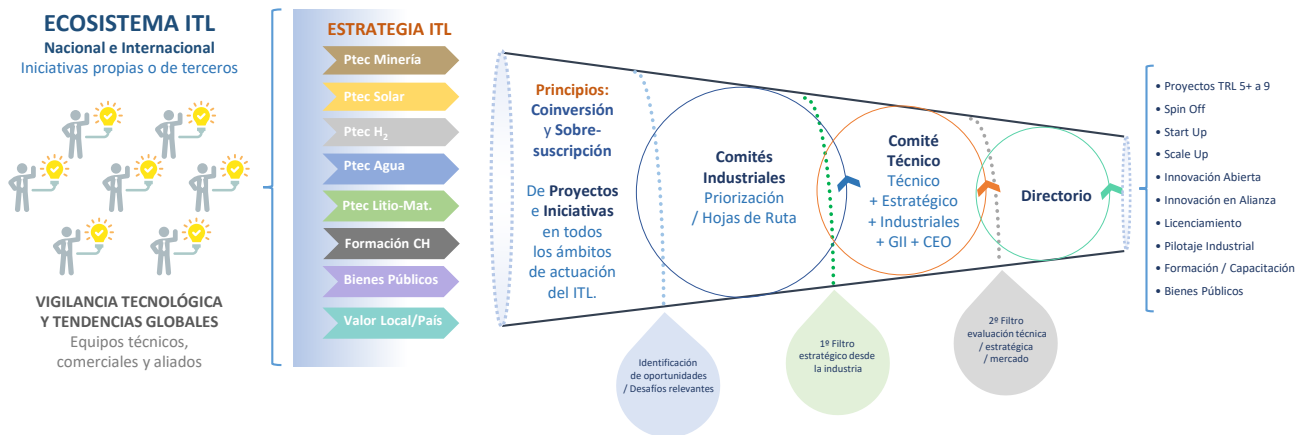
ECOSISTEMA ITL
Nacional e Internacional
Iniciativas propias o de terceros

VIGILANCIA TECNOLÓGICA Y TENDENCIAS GLOBALES
Equipos técnicos, comerciales y aliados

ESTRATEGIA ITL
Ptec Minería
Ptec Solar
Ptec $H_2$
Ptec Agua
Ptec Litio-Mat.
Formación CH
Bienes Públicos
Valor Local/País

Principios:
Coinversión y Sobresuscripción

De Proyectos e Iniciativas en todos los ámbitos de actuación del ITL.

Comités Industriales
Priorización / Hojas de Ruta

Comité Técnico
Técnico + Estratégico + Industriales + GII + CEO

Directorio

Identificación de oportunidades / Desafíos relevantes

1º Filtro estratégico desde la industria

2º Filtro evaluación técnica / estratégica / mercado

• Proyectos TRL 5+ a 9
• Spin Off
• Start Up
• Scale Up
• Innovación Abierta
• Innovación en Alianza
• Licenciamiento
• Pilotaje Industrial
• Formación / Capacitación
• Bienes Públicos